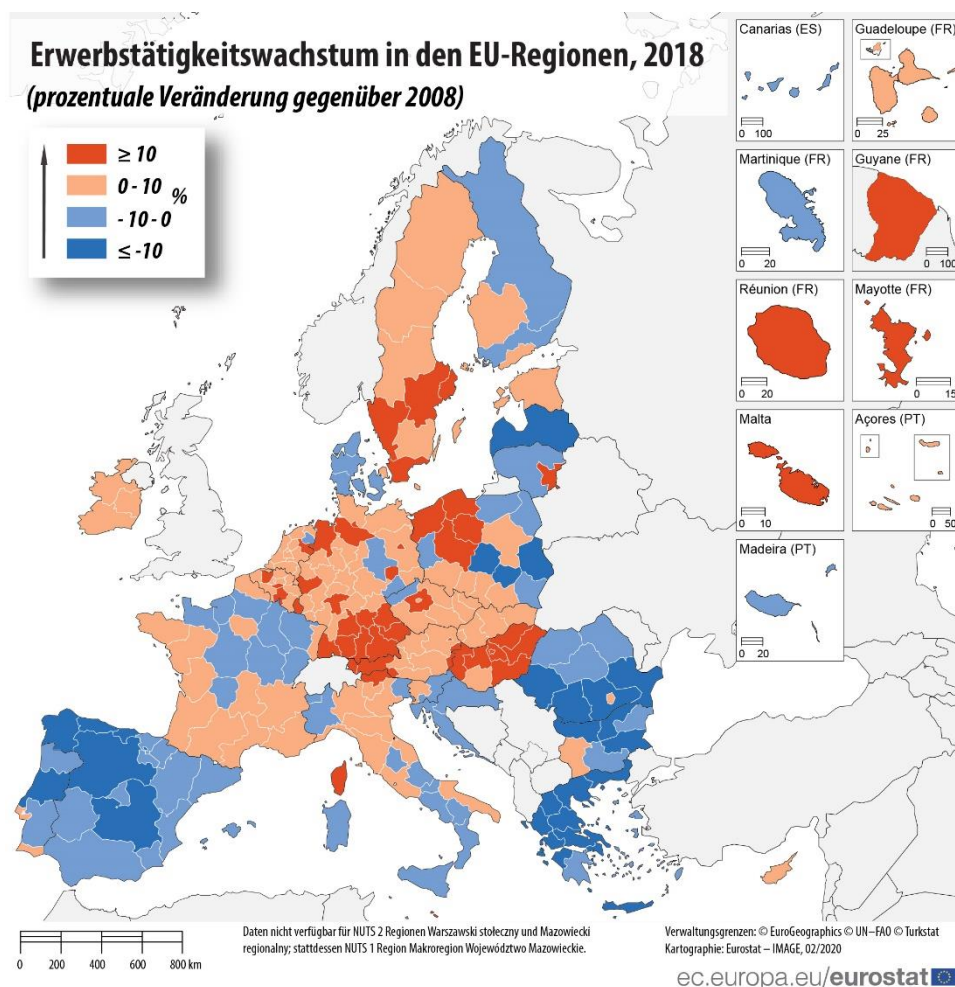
Erwerbstätigkeitswachstum in den EU-Regionen, 2018
(prozentuale Veränderung gegenüber 2008)

≥ 10
0 - 10
- 10 - 0
≤ -10
%

Canarias (ES)
0 100
Guadeloupe (FR)
0 25
Martinique (FR)
0 20
Guyane (FR)
0 100
Réunion (FR)
0 20
Mayotte (FR)
0 15
Malta
0 10
Açores (PT)
0 50
Madeira (PT)
0 20

0 200 400 600 800 km

Daten nicht verfügbar für NUTS 2 Regionen Warszawski stołeczny und Mazowiecki regionalny; stattdessen NUTS 1 Region Makroregion Województwo Mazowieckie.

Verwaltungsgrenzen: © EuroGeographics © UN–FAO © Turkstat
Kartographie: Eurostat – IMAGE, 02/2020

ec.europa.eu/eurostat